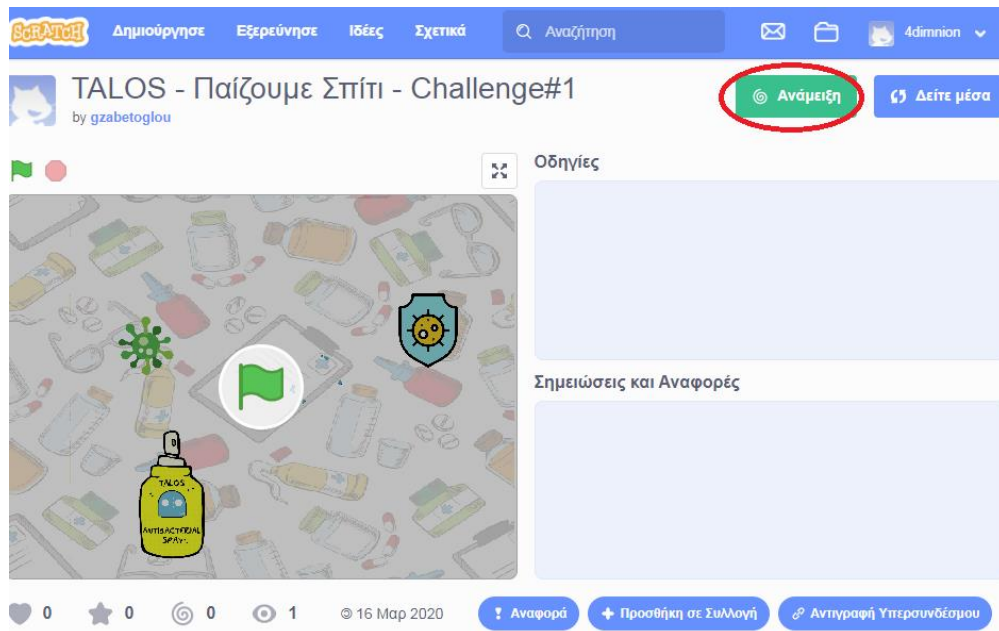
SCRATCH Δημιούργησε Εξερεύνησε Ιδέες Σχετικά Αναζήτηση 4dimnion

TALOS - Παίζουμε Σπίτι - Challenge#1
by gzabetoglou

Ανάμειξη Δείτε μέσα

Οδηγίες

TALOS
ANTIBACTERIAL SPRAY

Σημειώσεις και Αναφορές

0 0 0 1 © 16 Μαρ 2020 Αναφορά Προσθήκη σε Συλλογή Αντιγραφή Υπερσυνδέσμου